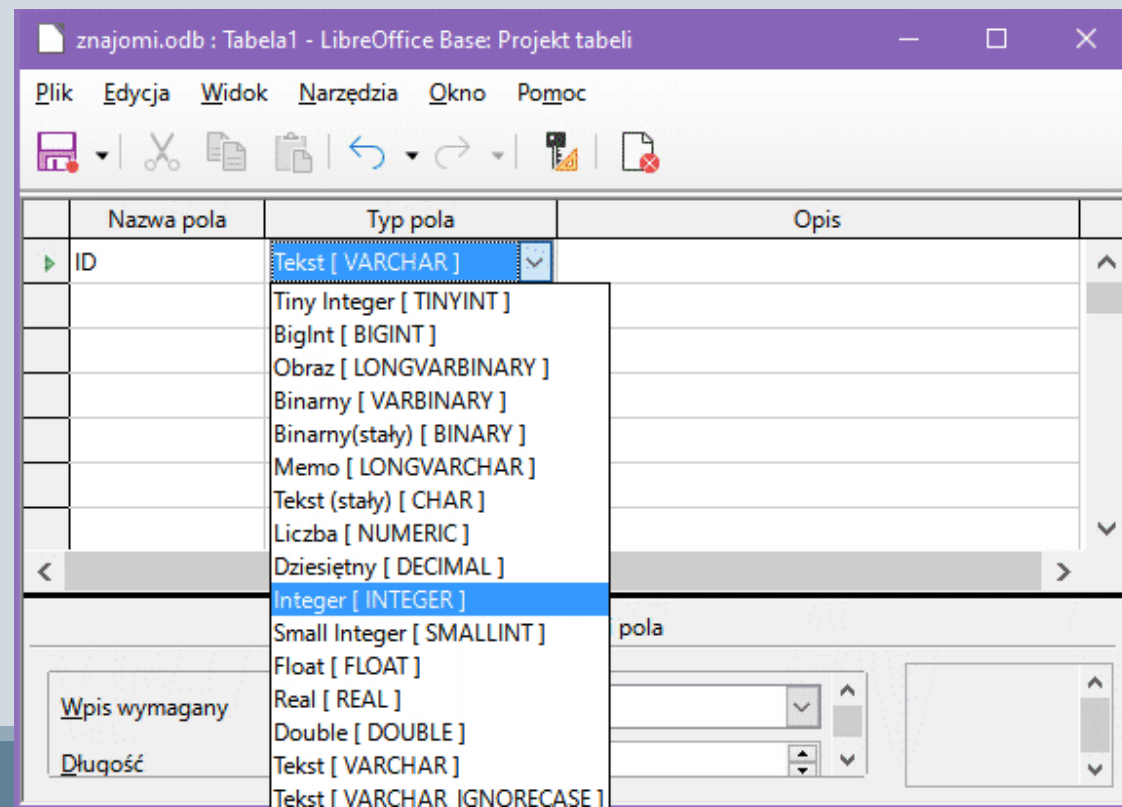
znajomi.odb : Tabela1 - LibreOffice Base: Projekt tabeli

Plik Edycja Widok Narzędzia Okno Pomoc

| | Nazwa pola | Typ pola | Opis |
|---|---|---|---|
| ▶ | ID | Tekst [ VARCHAR ] | |

Tiny Integer [ TINYINT ]
BigInt [ BIGINT ]
Obraz [ LONGVARBINARY ]
Binarny [ VARBINARY ]
Binarny(stały) [ BINARY ]
Memo [ LONGVARCHAR ]
Tekst (stały) [ CHAR ]
Liczba [ NUMERIC ]
Dziesiętny [ DECIMAL ]
Integer [ INTEGER ]
Small Integer [ SMALLINT ]
Float [ FLOAT ]
Real [ REAL ]
Double [ DOUBLE ]
Tekst [ VARCHAR ]
Tekst [ VARCHAR_IGNORECASE ]

pola

Wpis wymagany

Długość